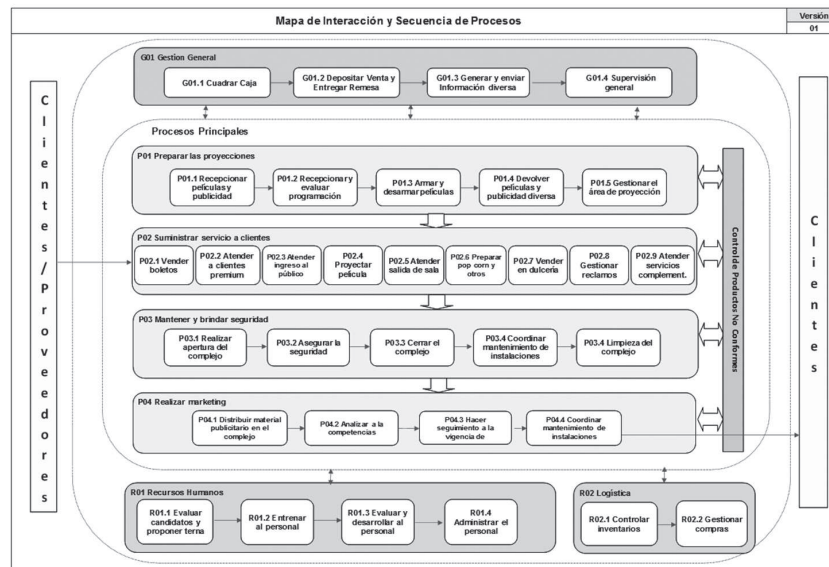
Mapa de Interacción y Secuencia de Procesos

Versión
01

G01 Gestion General

G01.1 Cuadrar Caja

G01.2 Depositar Venta y Entregar Remesa

G01.3 Generar y enviar Información diversa

G01.4 Supervisión general

Clientes/Proveedores

Procesos Principales

P01 Preparar las proyecciones

P01.1 Recepcionar películas y publicidad

P01.2 Recepcionar y evaluar programación

P01.3 Armar y desarmar películas

P01.4 Devolver películas y publicidad diversa

P01.5 Gestionar el área de proyección

P02 Suministrar servicio a clientes

P02.1 Vender boletos

P02.2 Atender a clientes premium

P02.3 Atender ingreso al público

P02.4 Proyectar película

P02.5 Atender salida de sala

P02.6 Preparar pop corn y otros

P02.7 Vender en dulcería

P02.8 Gestionar reclamos

P02.9 Atender servicios complement.

P03 Mantener y brindar seguridad

P03.1 Realizar apertura del complejo

P03.2 Asegurar la seguridad

P03.3 Cerrar el complejo

P03.4 Coordinar mantenimiento de instalaciones

P03.4 Limpieza del complejo

P04 Realizar marketing

P04.1 Distribuir material publicitario en el complejo

P04.2 Analizar a la competencias

P04.3 Hacer seguimiento a la vigencia de

P04.4 Coordinar mantenimiento de instalaciones

Control de Productos No Conformes

Clientes

R01 Recursos Humanos

R01.1 Evaluar candidatos y proponer terna

R01.2 Entrenar al personal

R01.3 Evaluar y desarrollar al personal

R01.4 Administrar el personal

R02 Logística

R02.1 Controlar inventarios

R02.2 Gestionar compras